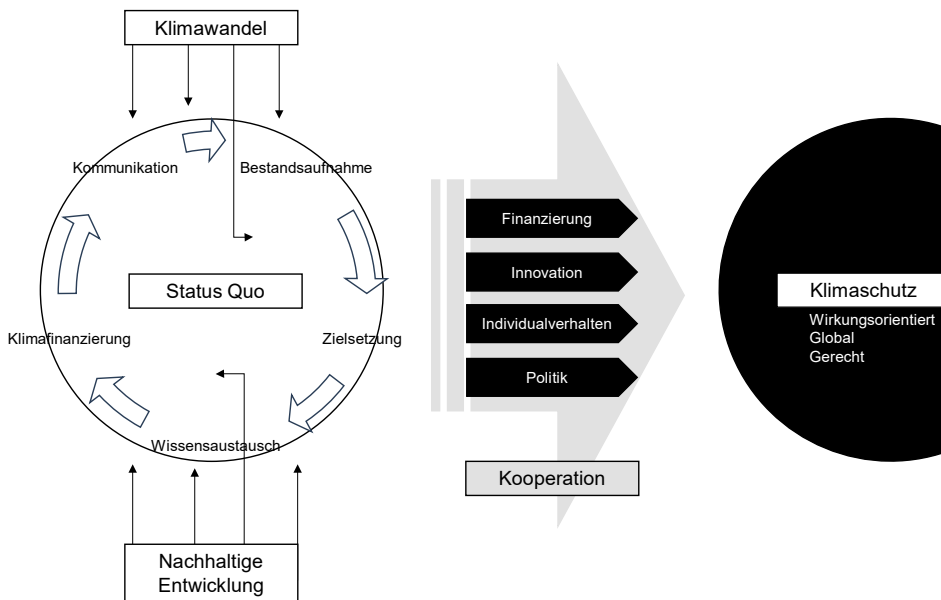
Klimawandel

Kommunikation

Bestandsaufnahme

Status Quo

Klimafinanzierung

Zielsetzung

Wissensaustausch

Nachhaltige Entwicklung

Finanzierung

Innovation

Individualverhalten

Politik

Kooperation

Klimaschutz

Wirkungsorientiert
Global
Gerecht